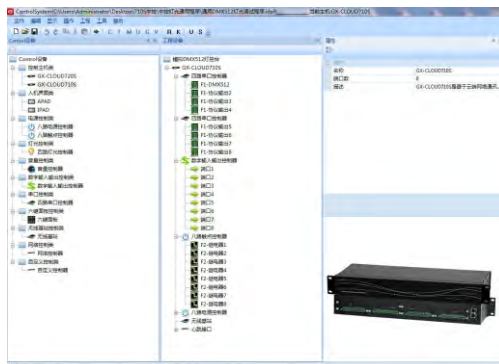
ControlSystem5[C:\Users\Administrator\Desktop\7105中控\中控灯光调用程序\通用DMX512灯光调试程序.xls] 当前主机:GX-CLOUD7105
文件 编辑 显示 操作 工程 工具 帮助

Control设备
控制主机
GX-CLOUD7205
GX-CLOUD7105
人机界面
APAD
IPAD
电源控制器
八路电源控制器
八路电源控制器
灯光控制器
四路灯光控制器
音量控制器
音量控制器
数字输入输出控制器
数字输入输出控制器
串口控制器
四路串口控制器
八通道控制器
八通道控制器
无线遥控控制器
无线遥控
网络控制器
网络控制器
自定义控制器
自定义控制器

工程设备
播放DMX512灯控
GX-CLOUD7105
四路串口控制器
F1-DMX512
F1-办公照明2
F1-办公照明3
F1-办公照明4
四路串口控制器
F1-办公照明5
F1-办公照明6
F1-办公照明7
F1-办公照明8
数字输入输出控制器
接口1
接口2
接口3
接口4
接口5
接口6
接口7
接口8
八路继电控制器
F2-继电器1
F2-继电器2
F2-继电器3
F2-继电器4
F2-继电器5
F2-继电器6
F2-继电器7
F2-继电器8
八路电源控制器
无线遥控
心跳接口

属性
名称 GX-CLOUD7105
端口数 8
描述 GX-CLOUD7105是基于云端网络通讯...